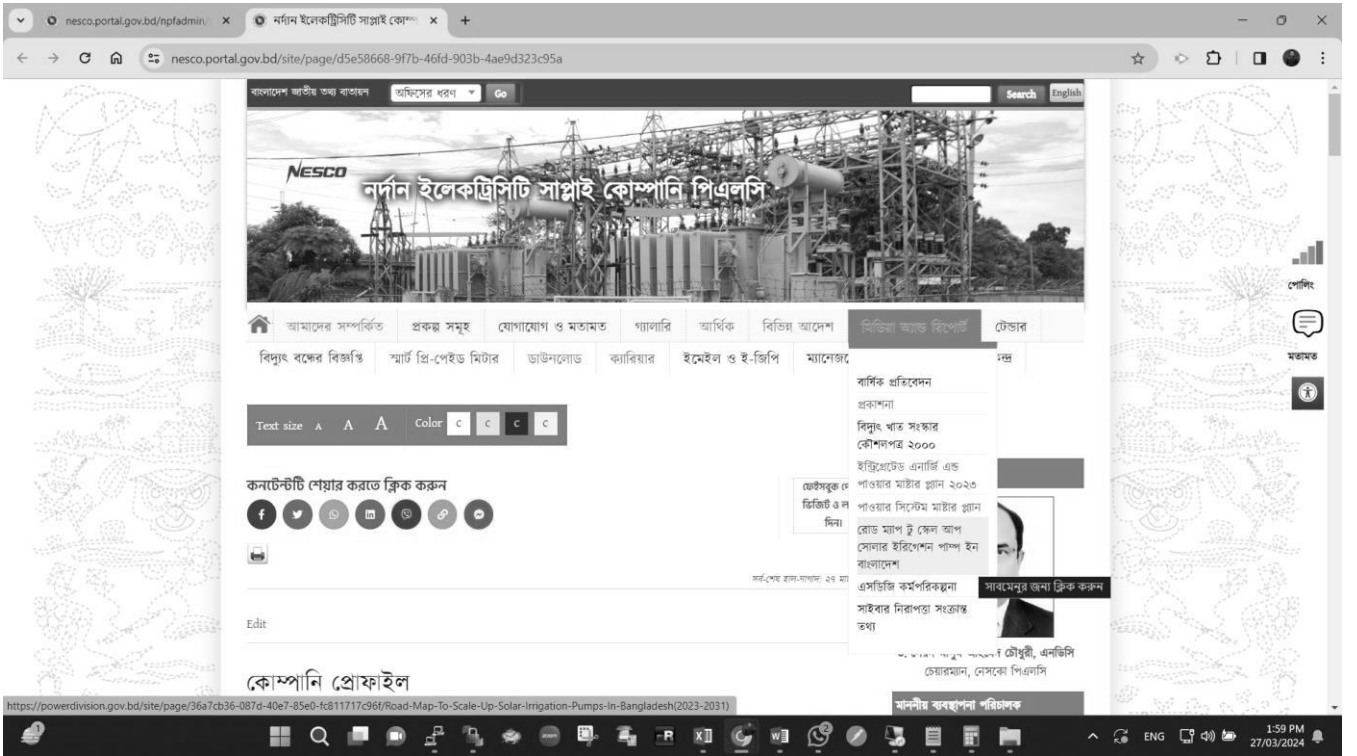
nesco.portal.gov.bd/npfadmin/ ×
নর্দান ইলেকট্রিসিটি সাপ্লাই কোম্প ×
+

nesco.portal.gov.bd/site/page/d5e58668-9f7b-46fd-903b-4ae9d323c95a

বাংলাদেশ জাতীয় তথ্য বাতায়ন
অফিসের ধরণ
Go
Search
English

NESCO
নর্দান ইলেকট্রিসিটি সাপ্লাই কোম্পানি পিএলসি

আমাদের সম্পর্কিত
প্রকল্প সমূহ
যোগাযোগ ও মতামত
গ্যালারি
আর্থিক
বিভিন্ন আদেশ
মিডিয়া অ্যান্ড রিপোর্ট
টেন্ডার
বিদ্যুৎ বন্ধের বিজ্ঞপ্তি
স্মার্ট প্রি-পেইড মিটার
ডাউনলোড
ক্যারিয়ার
ইমেইল ও ই-জিপি
ম্যানেজ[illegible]
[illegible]ন্দ্র

বার্ষিক প্রতিবেদন
প্রকাশনা
বিদ্যুৎ খাত সংস্কার কৌশলপত্র ২০০০
ইন্টিগ্রেটেড এনার্জি এন্ড পাওয়ার মাষ্টার প্লান ২০২৩
পাওয়ার সিস্টেম মাষ্টার প্লান
রোড ম্যাপ টু স্কেল আপ সোলার ইরিগেশন পাম্প ইন বাংলাদেশ
এসডিজি কর্মপরিকল্পনা
সাইবার নিরাপত্তা সংক্রান্ত তথ্য

সাবমেনুর জন্য ক্লিক করুন

Text size A A A
Color C C C C

কনটেন্টটি শেয়ার করতে ক্লিক করুন

ফেইসবুক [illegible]
ডিজিট ও ল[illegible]
দিন।

সর্ব-শেষ হাল-নাগাদ: ২৭ মা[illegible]

Edit

কোম্পানি প্রোফাইল

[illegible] চৌধুরী, এনডিসি
চেয়ারম্যান, নেসকো পিএলসি

মাননীয় ব্যবস্থাপনা পরিচালক

পোলিং
মতামত

https://powerdivision.gov.bd/site/page/36a7cb36-087d-40e7-85e0-fc811717c96f/Road-Map-To-Scale-Up-Solar-Irrigation-Pumps-In-Bangladesh(2023-2031)

ENG
1:59 PM
27/03/2024